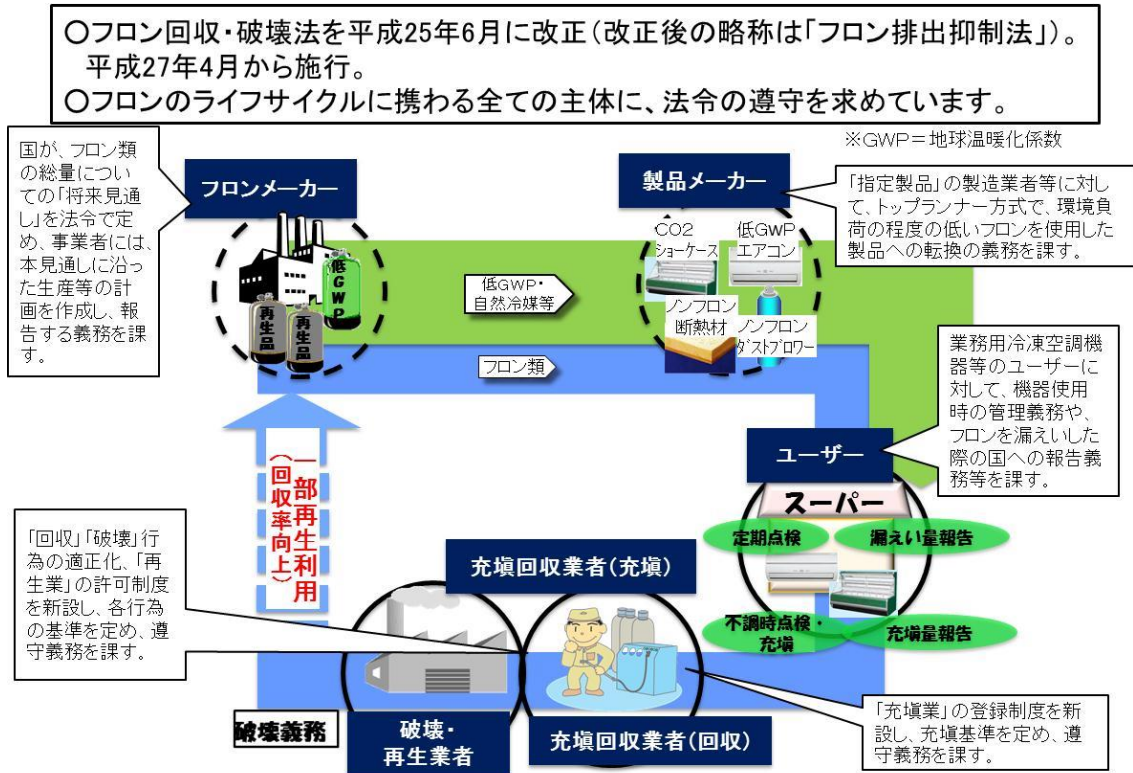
○フロン回収・破壊法を平成25年6月に改正（改正後の略称は「フロン排出抑制法」）。平成27年4月から施行。
○フロンのライフサイクルに携わる全ての主体に、法令の遵守を求めています。

※GWP＝地球温暖化係数

国が、フロン類の総量についての「将来見通し」を法令で定め、事業者には、本見通しに沿った生産等の計画を作成し、報告する義務を課す。

フロンメーカー

低GWP

再生品

再生品

低GWP・自然冷媒等

フロン類

製品メーカー

「指定製品」の製造業者等に対して、トップランナー方式で、環境負荷の程度の低いフロンを使用した製品への転換の義務を課す。

CO2ショーケース

低GWPエアコン

ノンフロン断熱材

ノンフロンダストブロワー

業務用冷凍空調機器等のユーザーに対して、機器使用時の管理義務や、フロンを漏えいした際の国への報告義務等を課す。

ユーザー

スーパー

定期点検

漏えい量報告

不調時点検・充塡

充塡量報告

一部再生利用（回収率向上）

「回収」「破壊」行為の適正化、「再生業」の許可制度を新設し、各行為の基準を定め、遵守義務を課す。

充塡回収業者（充塡）

破壊義務

破壊・再生業者

充塡回収業者（回収）

「充塡業」の登録制度を新設し、充塡基準を定め、遵守義務を課す。